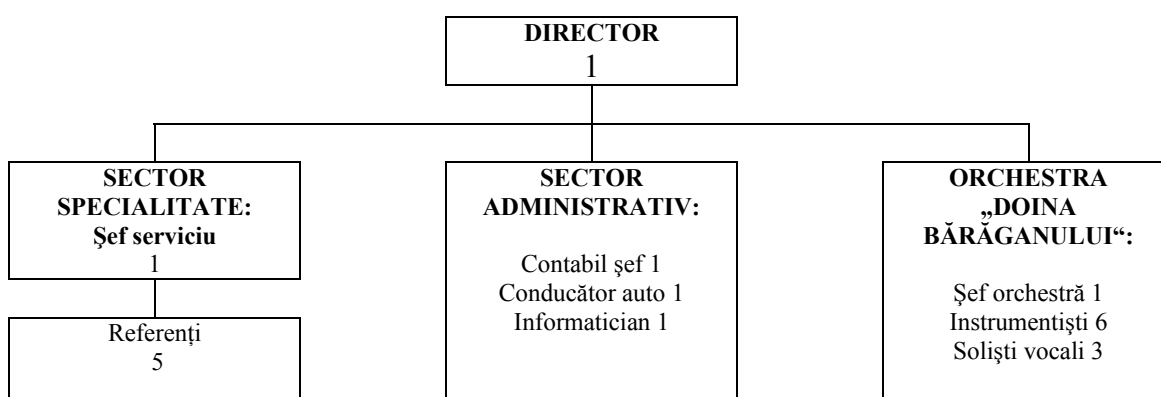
DIRECTOR
1

SECTOR SPECIALITATE:
Şef serviciu
1

Referenţi
5

SECTOR ADMINISTRATIV:

Contabil şef 1
Conducător auto 1
Informatician 1

ORCHESTRA „DOINA BĂRĂGANULUI“:

Şef orchestră 1
Instrumentişti 6
Solişti vocali 3